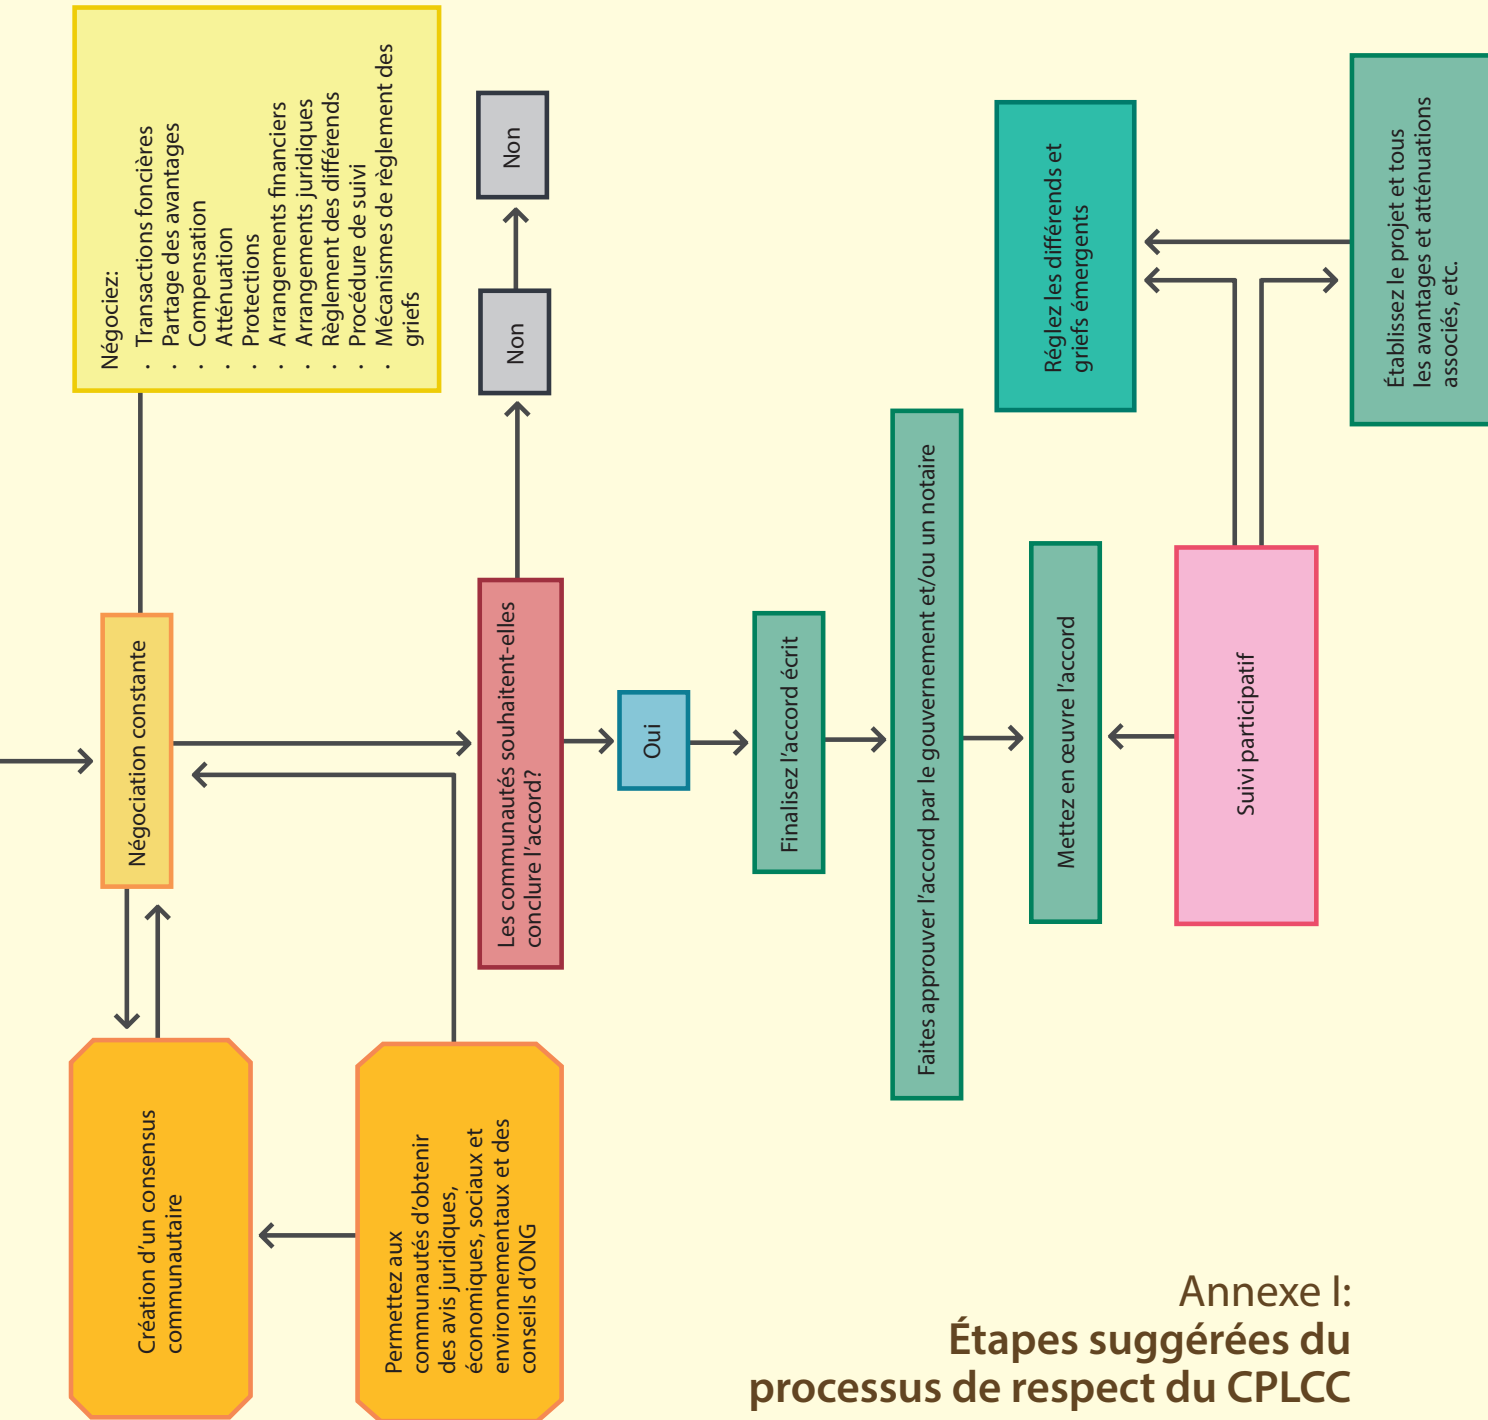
Annexe I:
Étapes suggérées du processus de respect du CPLCC

Négociez:
· Transactions foncières
· Partage des avantages
· Compensation
· Atténuation
· Protections
· Arrangements financiers
· Arrangements juridiques
· Règlement des différends
· Procédure de suivi
· Mécanismes de règlement des griefs

Négociation constante

Création d'un consensus communautaire

Permettez aux communautés d'obtenir des avis juridiques, économiques, sociaux et environnementaux et des conseils d'ONG

Les communautés souhaitent-elles conclure l'accord?

Non

Non

Oui

Finalisez l'accord écrit

Faites approuver l'accord par le gouvernement et/ou un notaire

Mettez en œuvre l'accord

Suivi participatif

Réglez les différends et griefs émergents

Établissez le projet et tous les avantages et atténuations associés, etc.